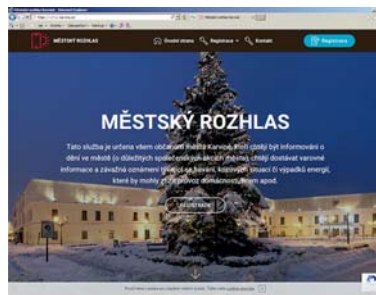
MĚSTSKÝ ROZHLAS

Úvodní strana

Registrace

Kontakt

Registrace

MĚSTSKÝ ROZHLAS

Tato služba je určena všem občanům města Karviná, kteří chtějí být informováni o dění ve městě (o důležitých společenských akcích města), chtějí dostávat varovné informace a závažná oznámení (např. o haváriích, krizových situacích či výpadků energií, které by mohly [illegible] provoz domácností) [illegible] apod.

REGISTRACE

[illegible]